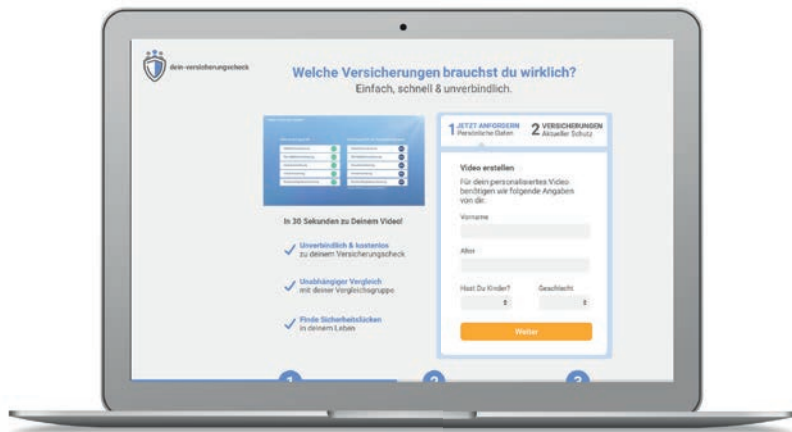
dein-versicherungscheck

Welche Versicherungen brauchst du wirklich?
Einfach, schnell & unverbindlich.

In 30 Sekunden zu Deinem Video!

Unverbindlich & kostenlos
zu deinem Versicherungscheck

Unabhängiger Vergleich
mit deiner Vergleichsgruppe

Finde Sicherheitslücken
in deinem Leben

1 JETZT ANFORDERN
Persönliche Daten

2 VERSICHERUNGEN
Aktueller Schutz

Video erstellen

Für dein personalisiertes Video benötigen wir folgende Angaben von dir.

Vorname

Alter

Hast Du Kinder?

Geschlecht

Weiter

1

2

3